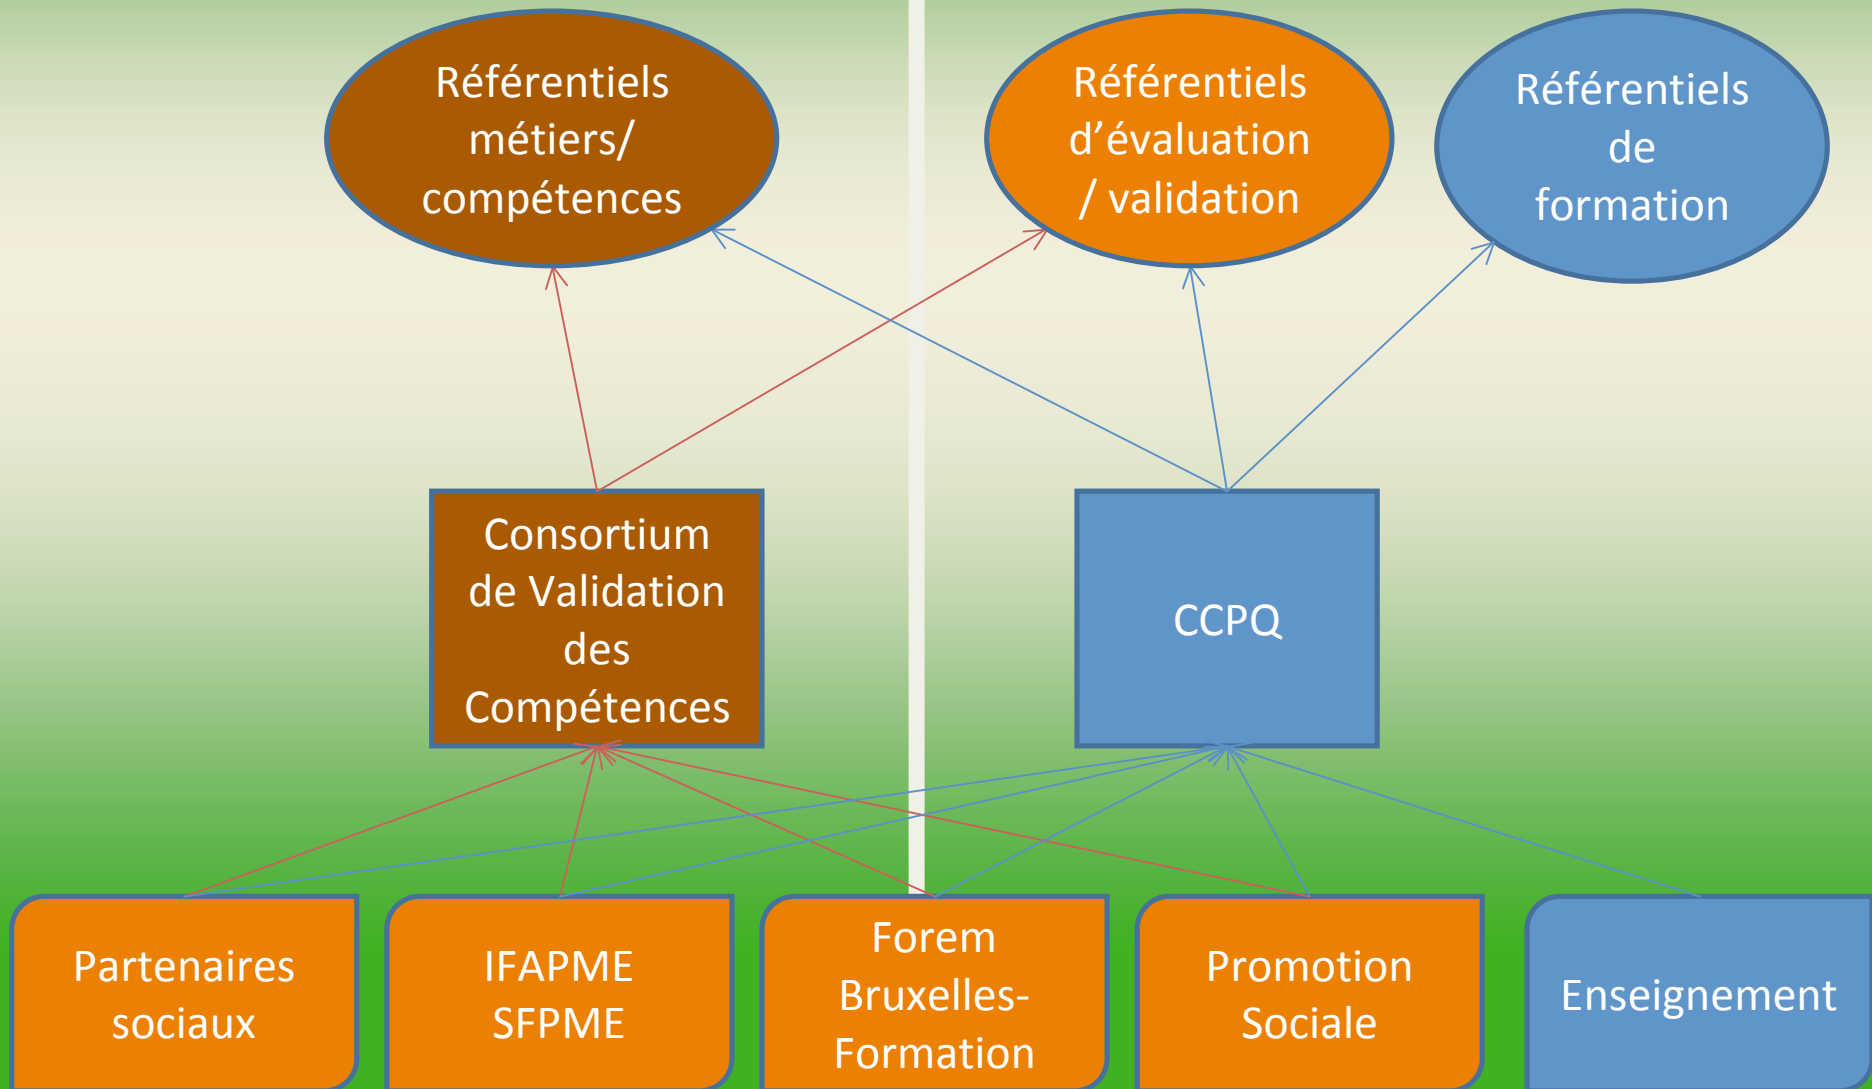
Référentiels métiers/ compétences

Référentiels d’évaluation / validation

Référentiels de formation

Consortium de Validation des Compétences

CCPQ

Partenaires sociaux

IFAPME SFPME

Forem Bruxelles-Formation

Promotion Sociale

Enseignement